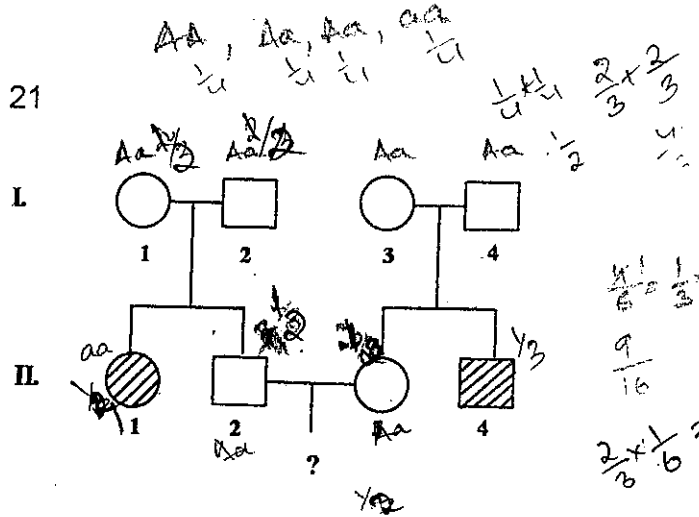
AA, Aa, Aa, aa
$\frac{1}{4}$ $\frac{1}{4}$ $\frac{1}{4}$ $\frac{1}{4}$

21

$\frac{1}{4}+\frac{1}{4}$ $\frac{2}{3}\times\frac{2}{3}$

Aa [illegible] Aa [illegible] Aa Aa $\frac{1}{2}$ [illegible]

I.
1 2 3 4

$\frac{4}{6}\cdot\frac{1}{2}=\frac{1}{3}$

II.
aa
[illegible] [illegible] $\frac{1}{3}$
1 2 4
Aa Aa
?

$\frac{9}{16}$

$\frac{2}{3}\times\frac{1}{6}=$

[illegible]